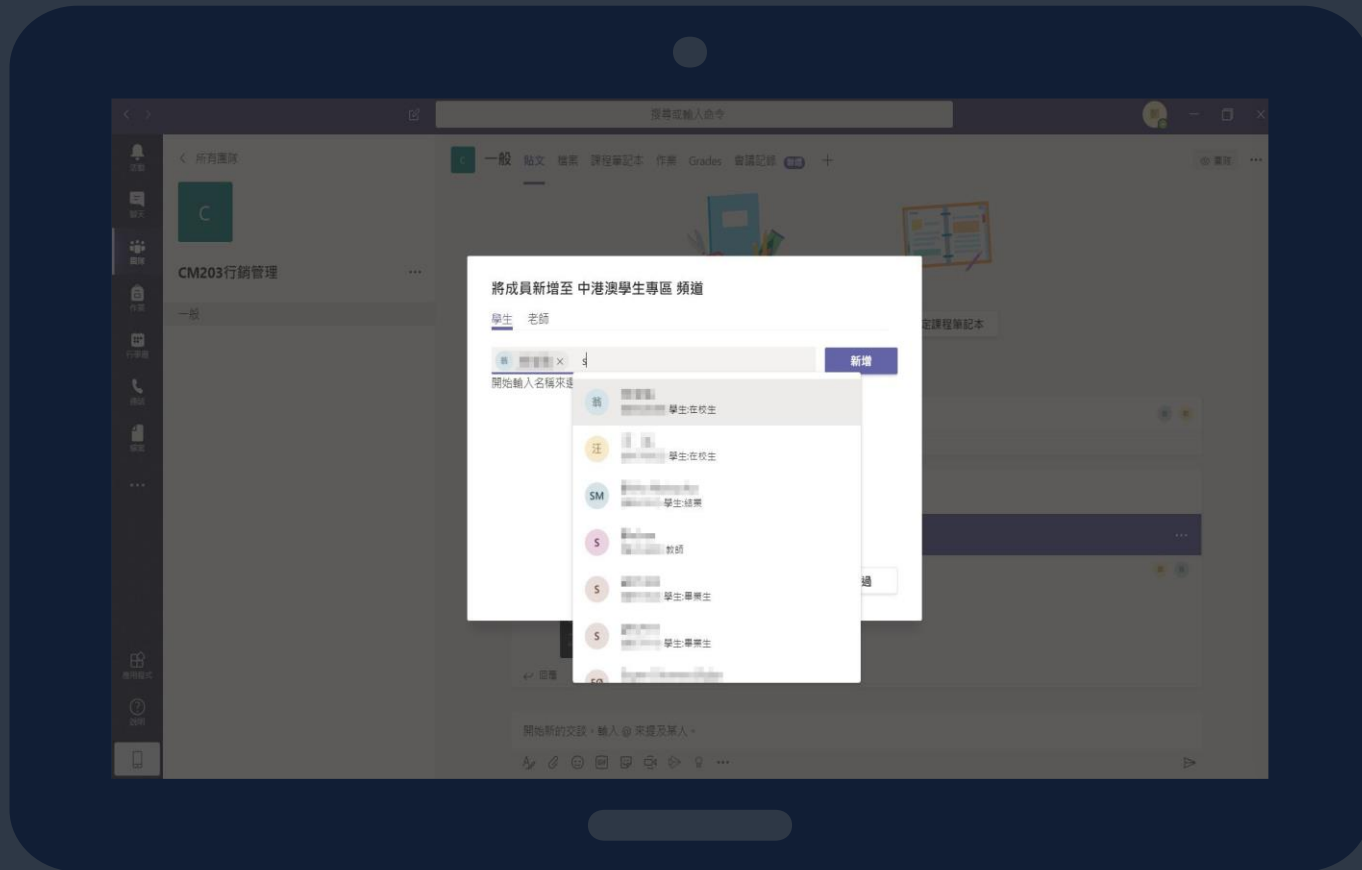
搜尋或輸入命令

活動
聊天
團隊
作業
行事曆
通話
檔案
...
應用程式
說明

< 所有團隊

C

CM203行銷管理 ...

一般

C 一般 貼文 檔案 課程筆記本 作業 Grades 會議記錄 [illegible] +

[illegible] ...

將成員新增至 中港澳學生專區 頻道

學生 老師

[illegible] × s

新增

開始輸入名稱來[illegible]

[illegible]
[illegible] 學生:在校生

汪
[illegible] 學生:在校生

SM
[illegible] 學生:結業

S
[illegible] 教師

S
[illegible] 學生:畢業生

S
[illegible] 學生:畢業生

SQ
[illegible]

定課程筆記本

過

回覆

開始新的交談。輸入 @ 來提及某人。